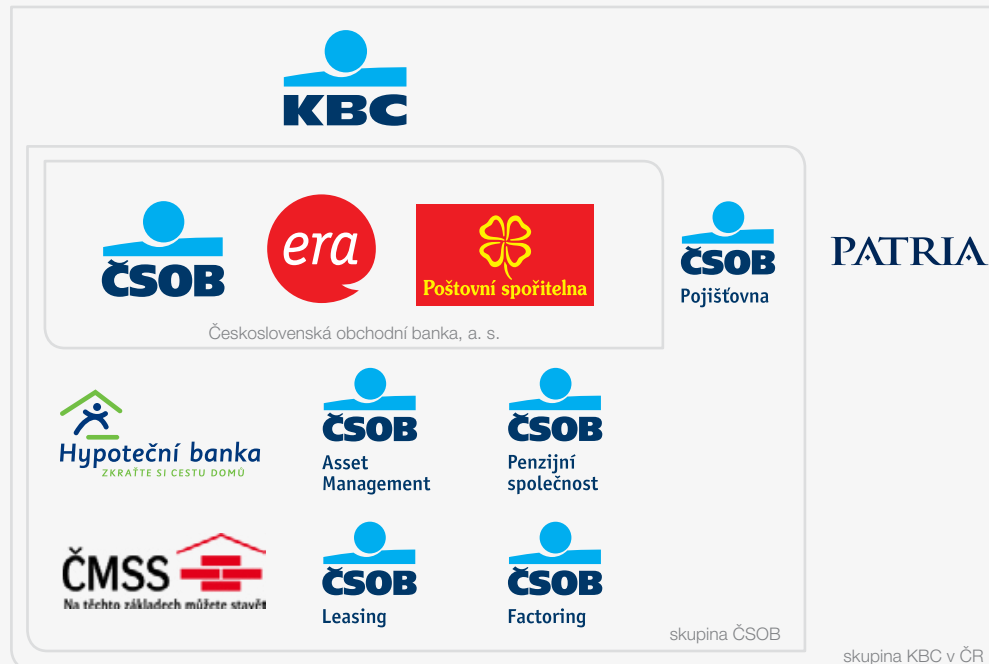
KBC

ČSOB

era

Poštovní spořitelna

Československá obchodní banka, a. s.

ČSOB
Pojišťovna

PATRIA

Hypoteční banka
ZKRAŤTE SI CESTU DOMŮ

ČSOB
Asset Management

ČSOB
Penzijní společnost

ČMSS
Na těchto základech můžete stavět

ČSOB
Leasing

ČSOB
Factoring

skupina ČSOB

skupina KBC v ČR